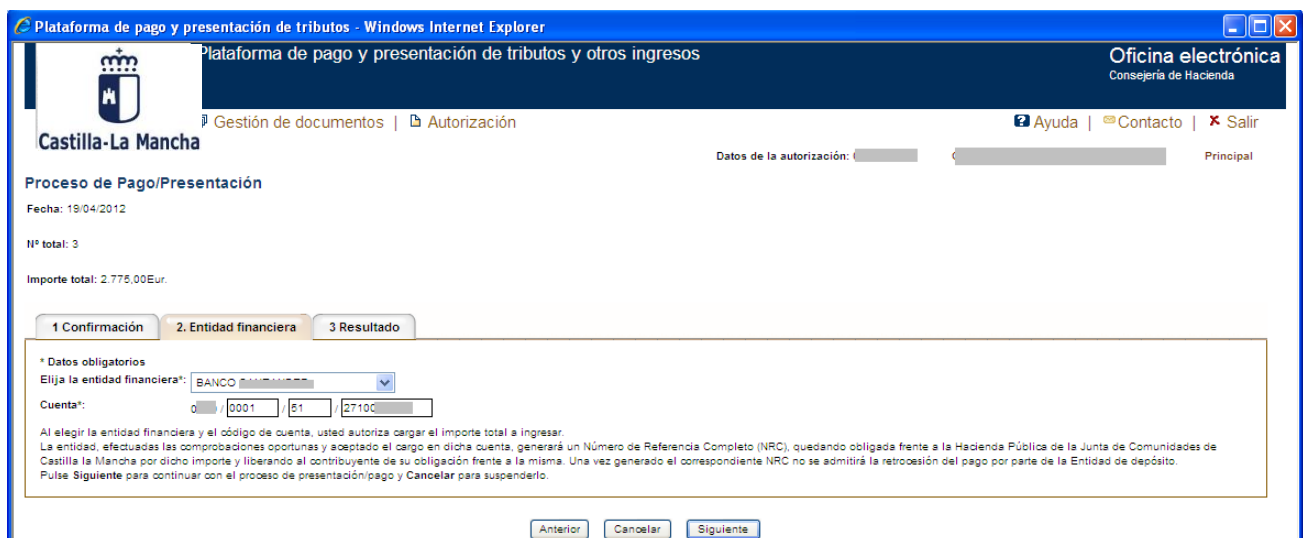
Plataforma de pago y presentación de tributos - Windows Internet Explorer

Castilla-La Mancha

Plataforma de pago y presentación de tributos y otros ingresos

Oficina electrónica
Consejería de Hacienda

Gestión de documentos | Autorización

Ayuda | Contacto | Salir

Datos de la autorización: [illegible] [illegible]

Principal

Proceso de Pago/Presentación

Fecha: 19/04/2012

Nº total: 3

Importe total: 2.775,00Eur.

1 Confirmación | 2. Entidad financiera | 3 Resultado

* Datos obligatorios

Elija la entidad financiera*: BANCO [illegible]

Cuenta*: 0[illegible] / 0001 / 51 / 27100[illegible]

Al elegir la entidad financiera y el código de cuenta, usted autoriza cargar el importe total a ingresar.
La entidad, efectuadas las comprobaciones oportunas y aceptado el cargo en dicha cuenta, generará un Número de Referencia Completo (NRC), quedando obligada frente a la Hacienda Pública de la Junta de Comunidades de Castilla la Mancha por dicho importe y liberando al contribuyente de su obligación frente a la misma. Una vez generado el correspondiente NRC no se admitirá la retrocesión del pago por parte de la Entidad de depósito.
Pulse Siguiente para continuar con el proceso de presentación/pago y Cancelar para suspenderlo.

Anterior | Cancelar | Siguiente